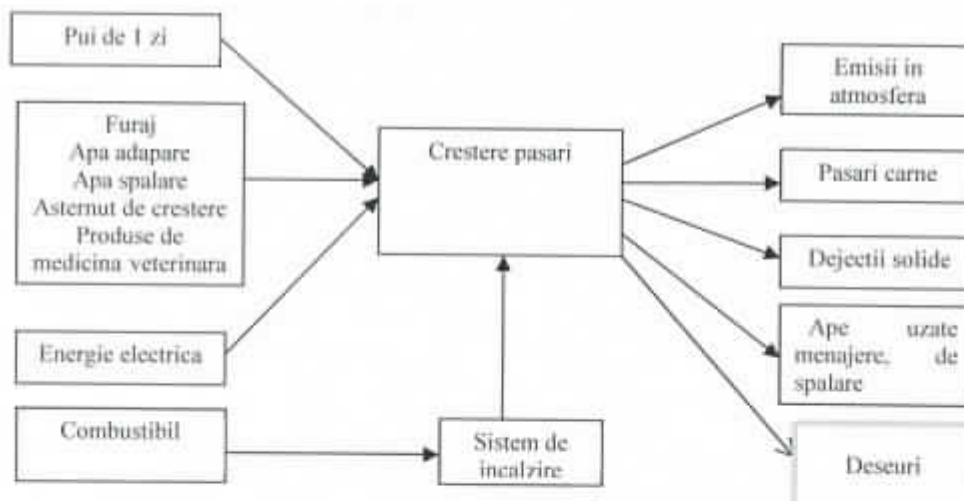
Pui de 1 zi

Furaj
Apa adapare
Apa spalare
Asternut de crestere
Produse de medicina veterinara

Energie electrica

Combustibil

Crestere pasari

Sistem de incalzire

Emisii in atmosfera

Pasari carne

Dejectii solide

Ape uzate menajere, de spalare

Deseuri